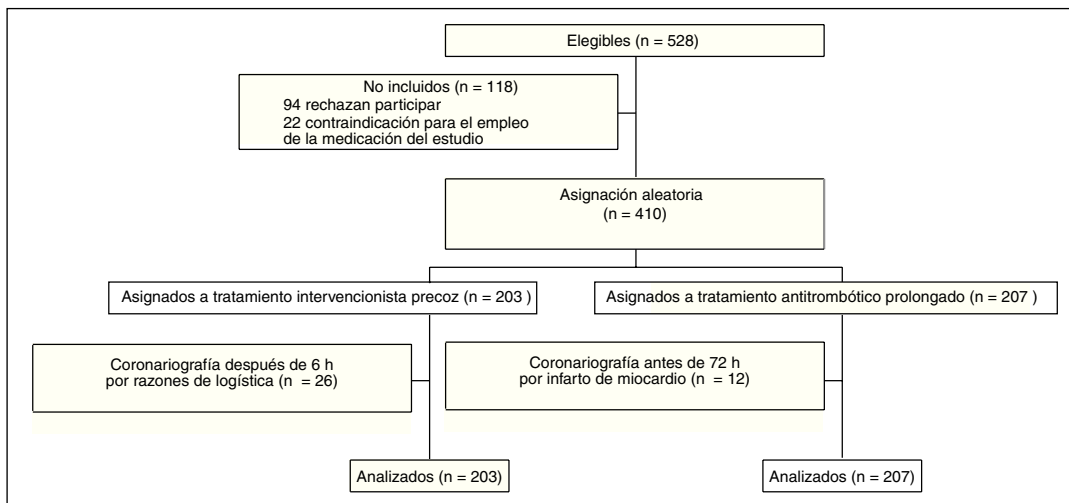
Elegibles (n = 528)

No incluidos (n = 118)
94 rechazan participar
22 contraindicación para el empleo de la medicación del estudio

Asignación aleatoria
(n = 410)

Asignados a tratamiento intervencionista precoz (n = 203 )

Asignados a tratamiento antitrombótico prolongado (n = 207 )

Coronariografía después de 6 h por razones de logística (n = 26)

Coronariografía antes de 72 h por infarto de miocardio (n = 12)

Analizados (n = 203)

Analizados (n = 207)